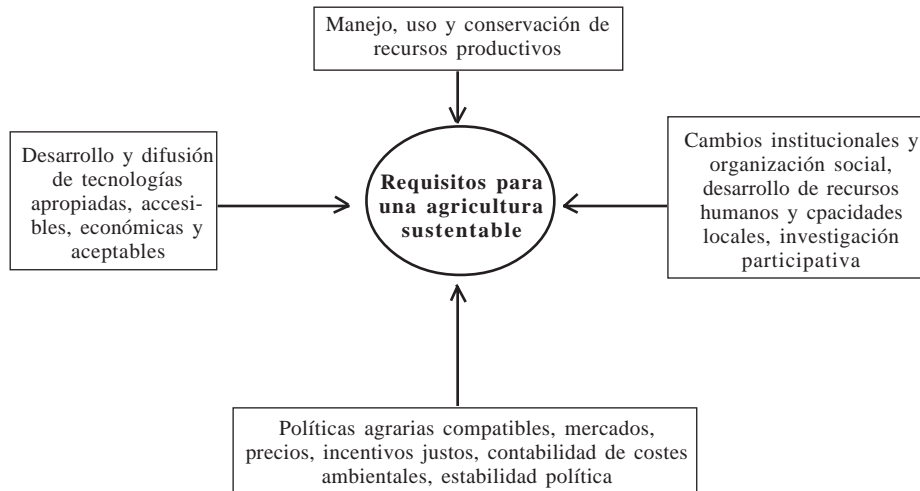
Manejo, uso y conservación de recursos productivos

Desarrollo y difusión de tecnologías apropiadas, accesibles, económicas y aceptables

Requisitos para una agricultura sustentable

Cambios institucionales y organización social, desarrollo de recursos humanos y cpacidades locales, investigación participativa

Políticas agrarias compatibles, mercados, precios, incentivos justos, contabilidad de costes ambientales, estabilidad política